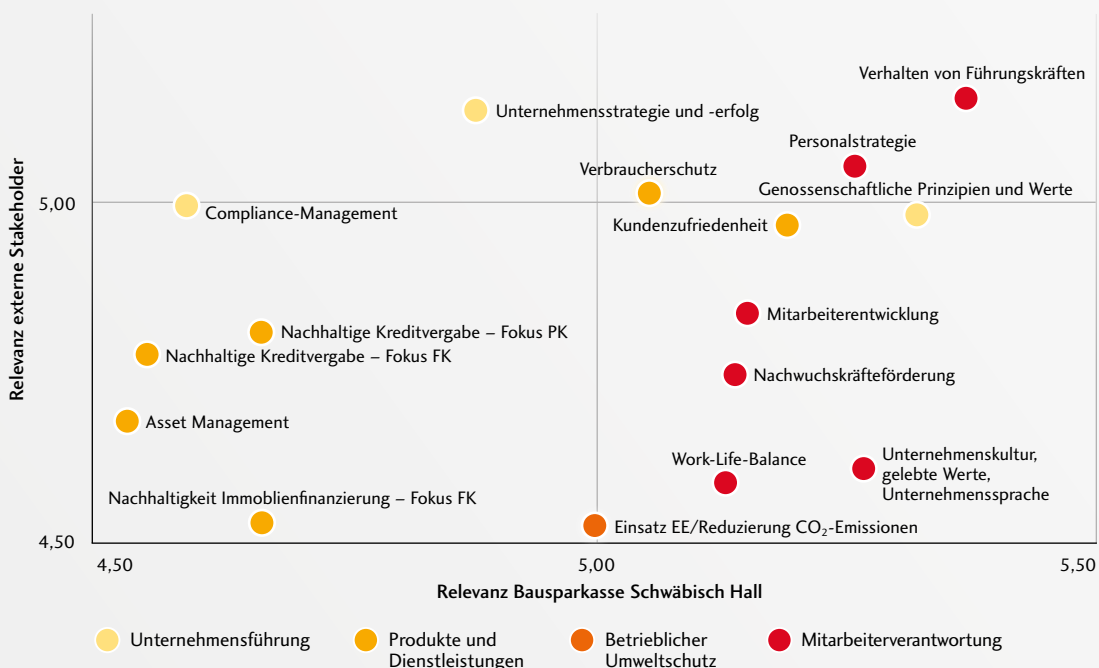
Relevanz externe Stakeholder

5,00

4,50

Verhalten von Führungskräften

Unternehmensstrategie und -erfolg

Personalstrategie

Verbraucherschutz

Genossenschaftliche Prinzipien und Werte

Compliance-Management

Kundenzufriedenheit

Mitarbeiterentwicklung

Nachhaltige Kreditvergabe – Fokus PK

Nachhaltige Kreditvergabe – Fokus FK

Nachwuchskräfteförderung

Asset Management

Unternehmenskultur, gelebte Werte, Unternehmenssprache

Work-Life-Balance

Nachhaltigkeit Immobilienfinanzierung – Fokus FK

Einsatz EE/Reduzierung $CO_2$-Emissionen

4,50

5,00

5,50

Relevanz Bausparkasse Schwäbisch Hall

Unternehmensführung

Produkte und Dienstleistungen

Betrieblicher Umweltschutz

Mitarbeiterverantwortung